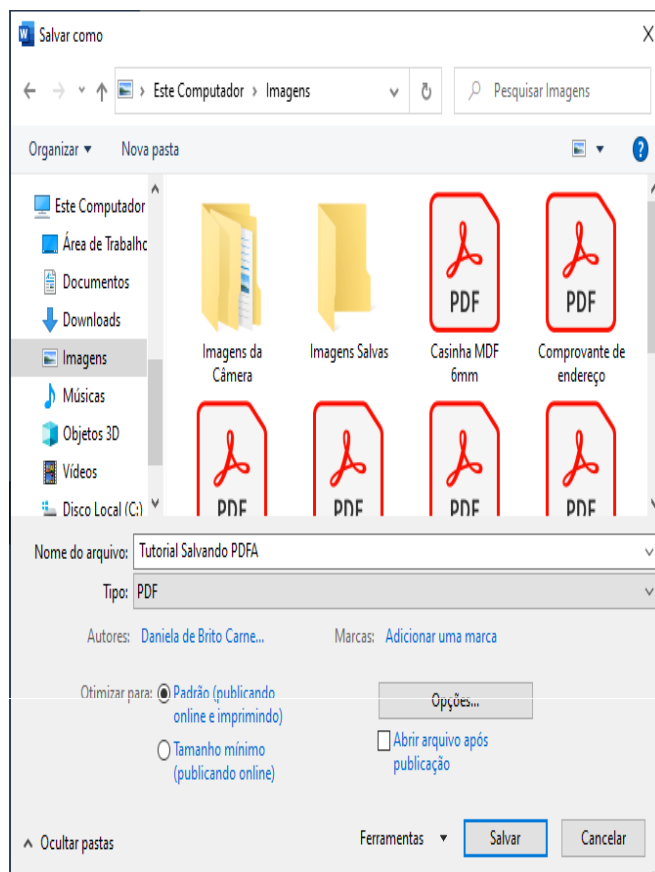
Salvar como

Este Computador > Imagens

Pesquisar Imagens

Organizar ▾   Nova pasta

Este Computador
Área de Trabalho
Documentos
Downloads
Imagens
Músicas
Objetos 3D
Vídeos
Disco Local (C:)

Imagens da Câmera
Imagens Salvas
PDF
Casinha MDF 6mm
PDF
Comprovante de endereço
PDF
PDF
PDF
PDF

Nome do arquivo: Tutorial Salvando PDFA
Tipo: PDF

Autores: Daniela de Brito Carne...
Marcas: Adicionar uma marca

Otimizar para: Padrão (publicando online e imprimindo)
Tamanho mínimo (publicando online)

Opções...

Abrir arquivo após publicação

Ocultar pastas

Ferramentas ▾   Salvar   Cancelar